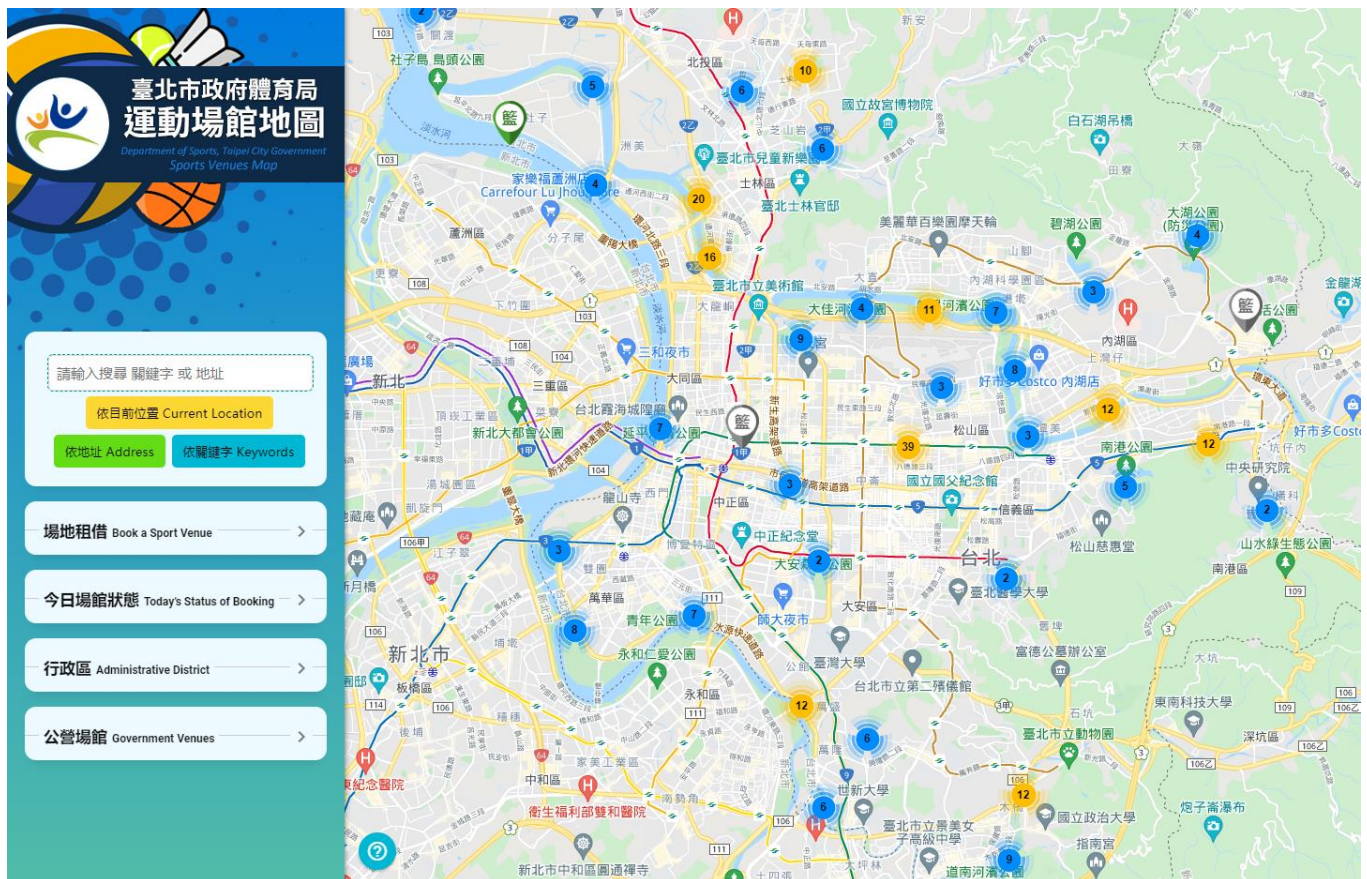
臺北市政府體育局
運動場館地圖
Department of Sports, Taipei City Government
Sports Venues Map

請輸入搜尋 關鍵字 或 地址
依目前位置 Current Location
依地址 Address
依關鍵字 Keywords

場地租借 Book a Sport Venue
今日場館狀態 Today's Status of Booking
行政區 Administrative District
公營場館 Government Venues

社子島 島頭公園
北投區
國立故宮博物院
白石湖吊橋
家樂福重慶店
Carrefour Lu Jhou Store
臺北市兒童新樂園
士林區
臺北士林官邸
美麗華百樂園摩天輪
碧湖公園
大湖公園
蘆洲區
臺北市立美術館
大佳河濱公園
內湖科學園區
內湖區
三和夜市
大同區
好市多Costco 內湖店
新北
三重區
台北霞海城隍廟
新北大都會公園
松山區
南港公園
中央研究院
國立國父紀念館
信義區
龍山寺
中正區
中正紀念堂
松山慈惠堂
山水綠生態公園
南港區
台北
大安森林公園
臺北醫學大學
萬華區
青年公園
師大夜市
大安區
富德公墓辦公室
新北市
板橋區
永和仁愛公園
臺灣大學
台北市立第二殯儀館
東南科技大學
永和區
臺北市立動物園
中和區
衛生福利部雙和醫院
世新大學
國立政治大學
臺北市立景美女子高級中學
指南宮
道南河濱公園
新北市中和區圓通禪寺
炮子崙瀑布
深坑區
好市多Costco
金龍湖
籃